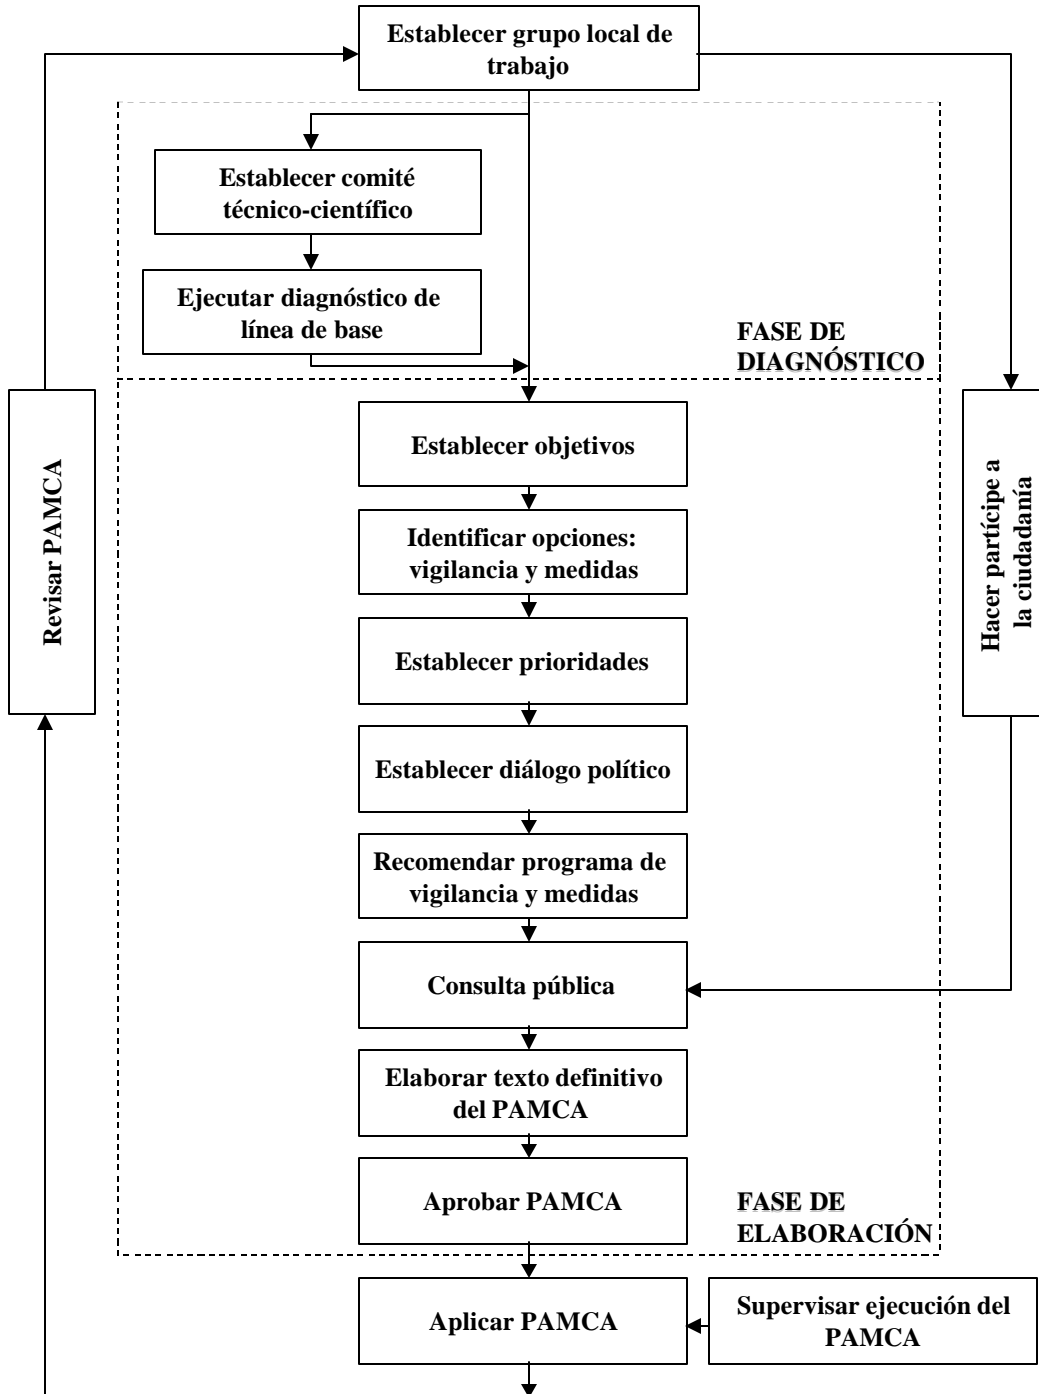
Establecer grupo local de trabajo

Establecer comité técnico-científico

Ejecutar diagnóstico de línea de base

FASE DE DIAGNÓSTICO

Revisar PAMCA

Hacer partícipe a la ciudadanía

Establecer objetivos

Identificar opciones: vigilancia y medidas

Establecer prioridades

Establecer diálogo político

Recomendar programa de vigilancia y medidas

Consulta pública

Elaborar texto definitivo del PAMCA

Aprobar PAMCA

FASE DE ELABORACIÓN

Aplicar PAMCA

Supervisar ejecución del PAMCA